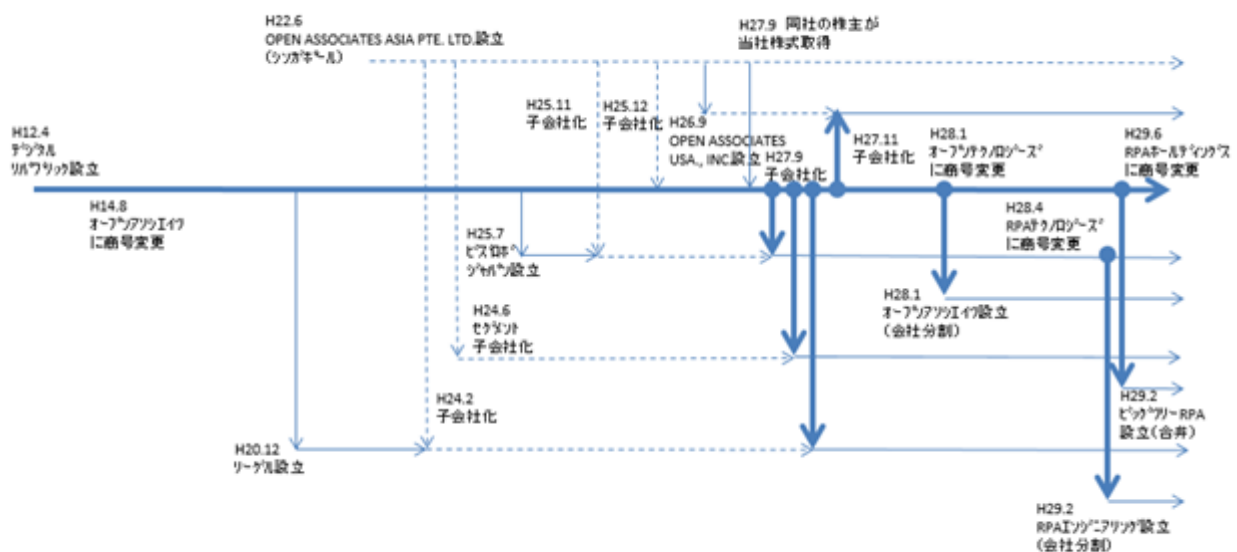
H22.6
OPEN ASSOCIATES ASIA PTE. LTD.設立
(ｼﾝｶﾞﾎﾟｰﾙ)

H27.9 同社の株主が
当社株式取得

H12.4
ﾃﾞｼﾞﾀﾙ
ﾘﾊﾟﾌﾞﾘｯｸ設立

H25.11
子会社化

H25.12
子会社化

H26.9
OPEN ASSOCIATES
USA., INC設立

H27.11
子会社化

H28.1
ｵｰﾌﾟﾝﾃｸﾉﾛｼﾞｰｽﾞ
に商号変更

H29.6
RPAﾎｰﾙﾃﾞｨﾝｸﾞｽ
に商号変更

H27.9
子会社化

H14.8
ｵｰﾌﾟﾝｱｿｼｴｲﾂ
に商号変更

H25.7
ﾋﾞｽﾞﾛﾎﾞ
ｼﾞｬﾊﾟﾝ設立

H28.4
RPAﾃｸﾉﾛｼﾞｰｽﾞ
に商号変更

H28.1
ｵｰﾌﾟﾝｱｿｼｴｲﾂ設立
(会社分割)

H24.6
ｾｸﾞﾒﾝﾄ
子会社化

H24.2
子会社化

H29.2
ﾋﾞｯｸﾞｳﾘｰRPA
設立(合弁)

H20.12
ﾘｰｹﾞﾙ設立

H29.2
RPAｴﾝｼﾞﾆｱﾘﾝｸﾞ設立
(会社分割)